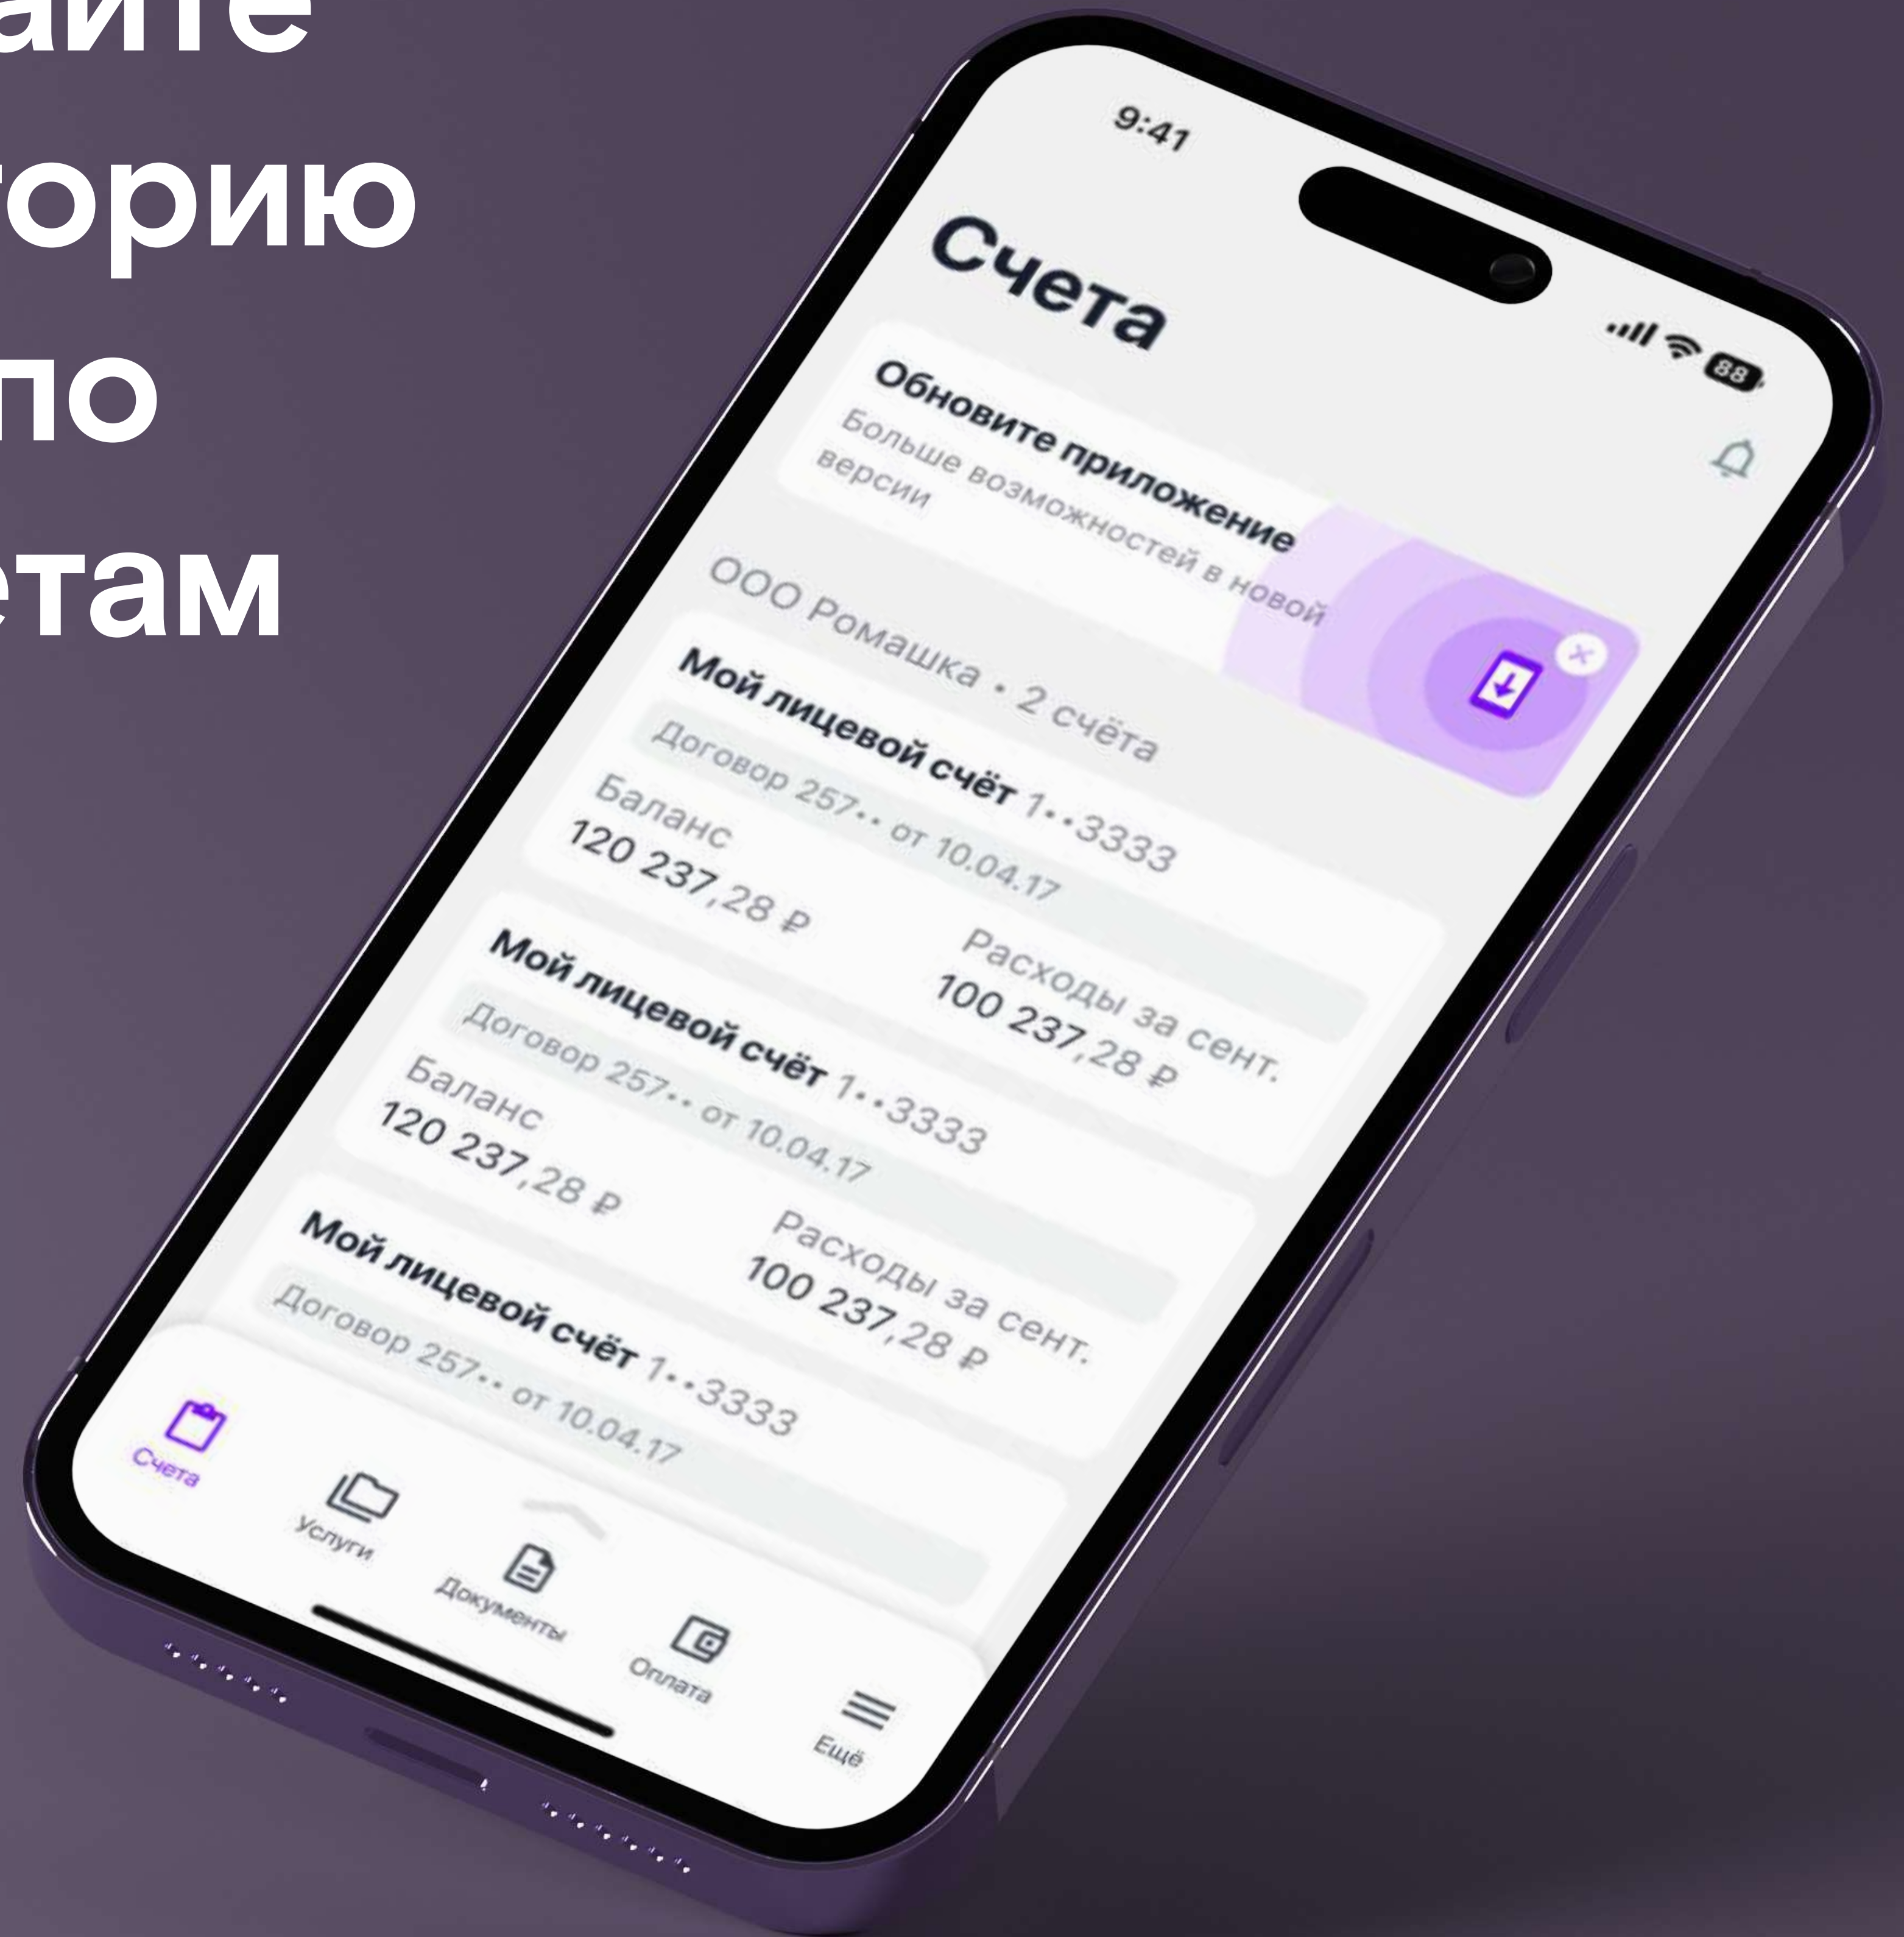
айте
торию
по
етам

9:41

Счета

88

Обновите приложение
Больше возможностей в новой версии

ООО Ромашка • 2 счёта

Мой лицевой счёт 1••3333
Договор 257•• от 10.04.17
Баланс
120 237,28 ₽
Расходы за сент.
100 237,28 ₽

Мой лицевой счёт 1••3333
Договор 257•• от 10.04.17
Баланс
120 237,28 ₽
Расходы за сент.
100 237,28 ₽

Мой лицевой счёт 1••3333
Договор 257•• от 10.04.17

Счета
Услуги
Документы
Оплата
Ещё